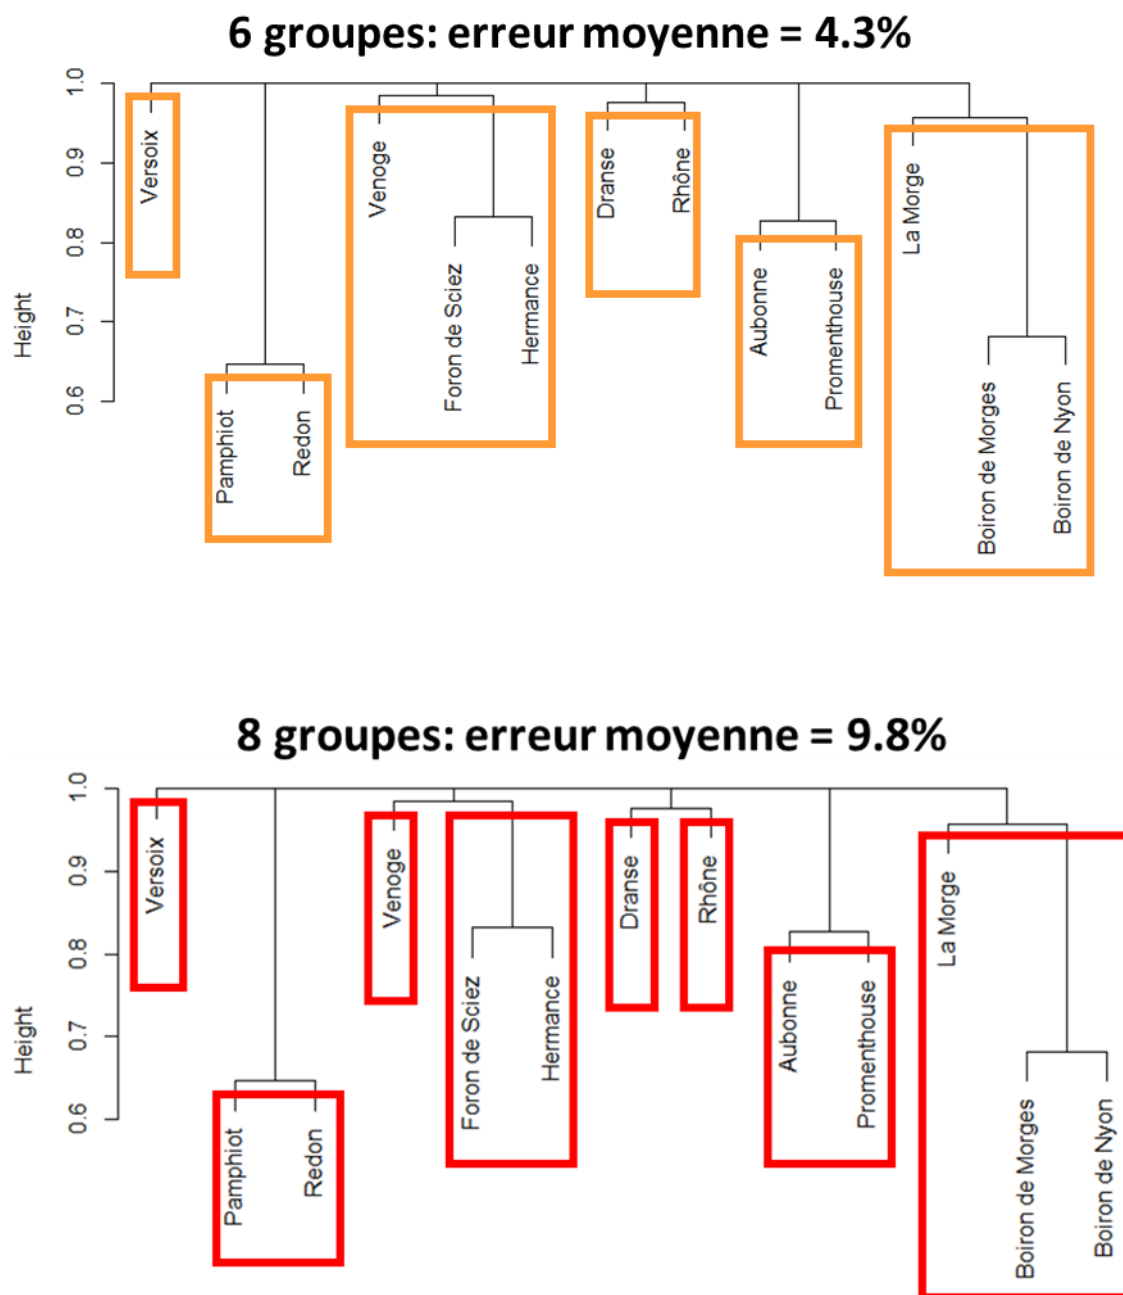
6 groupes: erreur moyenne = 4.3%

Height

1.0
0.9
0.8
0.7
0.6

Versoix
Pamphiot
Redon
Venoge
Foron de Sciez
Hermance
Dranse
Rhône
Aubonne
Promenthouse
La Morge
Boiron de Morges
Boiron de Nyon

8 groupes: erreur moyenne = 9.8%

Height

1.0
0.9
0.8
0.7
0.6

Versoix
Pamphiot
Redon
Venoge
Foron de Sciez
Hermance
Dranse
Rhône
Aubonne
Promenthouse
La Morge
Boiron de Morges
Boiron de Nyon